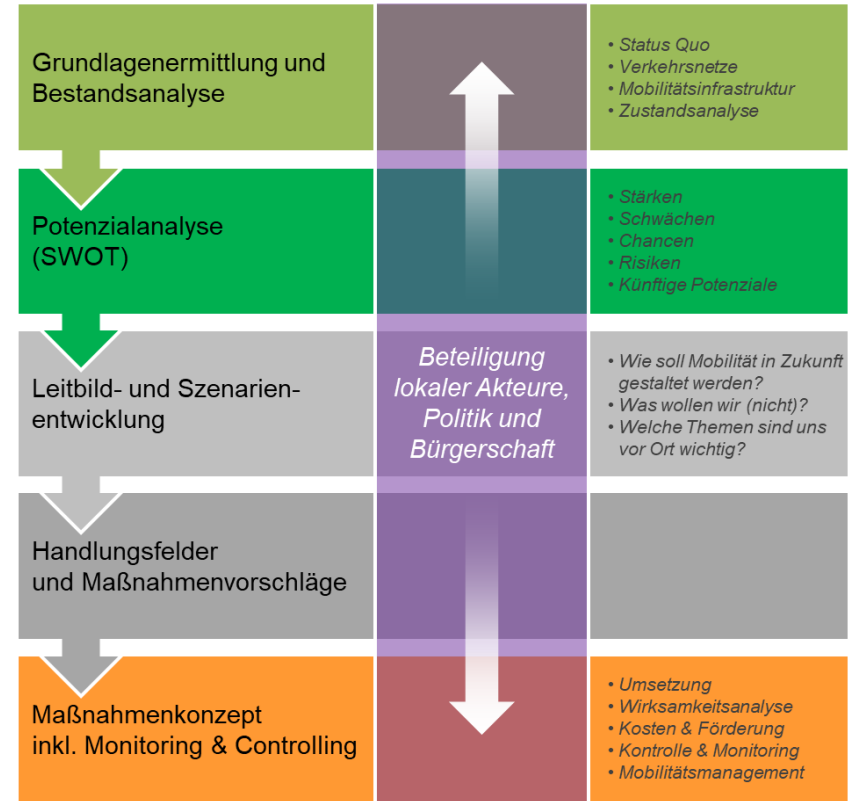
Grundlagenermittlung und Bestandsanalyse

• Status Quo
• Verkehrsnetze
• Mobilitätsinfrastruktur
• Zustandsanalyse

Potenzialanalyse (SWOT)

• Stärken
• Schwächen
• Chancen
• Risiken
• Künftige Potenziale

Leitbild- und Szenarienentwicklung

Beteiligung lokaler Akteure, Politik und Bürgerschaft

• Wie soll Mobilität in Zukunft gestaltet werden?
• Was wollen wir (nicht)?
• Welche Themen sind uns vor Ort wichtig?

Handlungsfelder und Maßnahmenvorschläge

Maßnahmenkonzept inkl. Monitoring & Controlling

• Umsetzung
• Wirksamkeitsanalyse
• Kosten & Förderung
• Kontrolle & Monitoring
• Mobilitätsmanagement